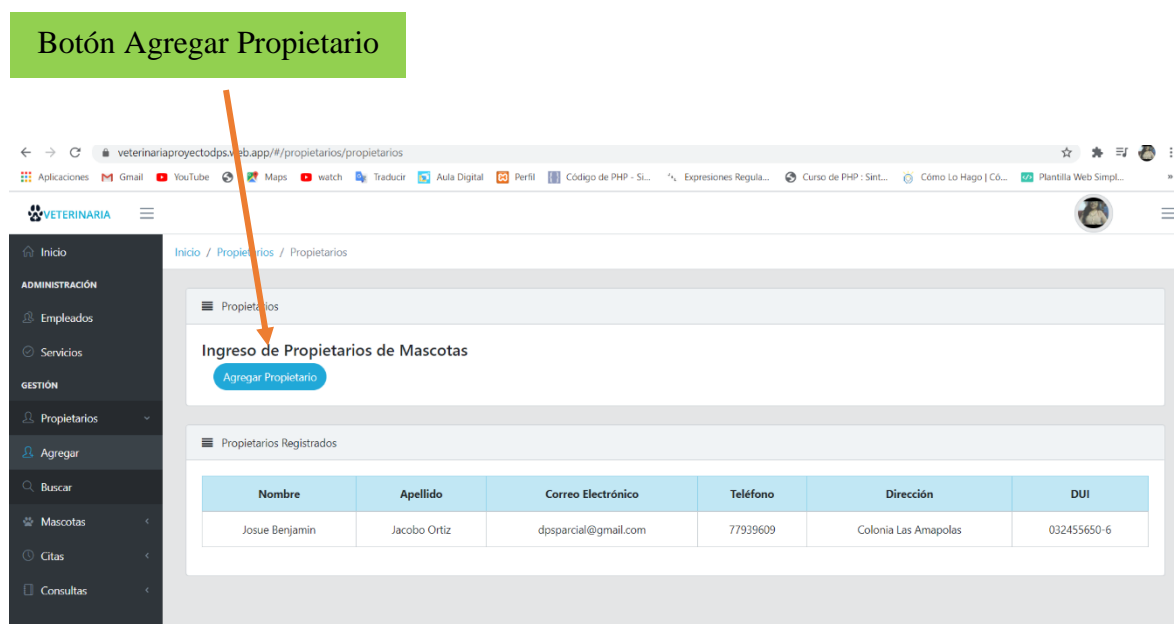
Botón Agregar Propietario

veterinariaproyectodps.web.app/#/propietarios/propietarios

Aplicaciones Gmail YouTube Maps watch Traducir Aula Digital Perfil Código de PHP - Si... Expresiones Regula... Curso de PHP : Sint... Cómo Lo Hago | Có... Plantilla Web Simpl...

VETERINARIA

Inicio
ADMINISTRACIÓN
Empleados
Servicios
GESTIÓN
Propietarios
Agregar
Buscar
Mascotas
Citas
Consultas

Inicio / Propietarios / Propietarios

Propietarios

Ingreso de Propietarios de Mascotas
Agregar Propietario

Propietarios Registrados

| Nombre | Apellido | Correo Electrónico | Teléfono | Dirección | DUI |
|---|---|---|---|---|---|
| Josue Benjamin | Jacobo Ortiz | dpsparcial@gmail.com | 77939609 | Colonia Las Amapolas | 032455650-6 |